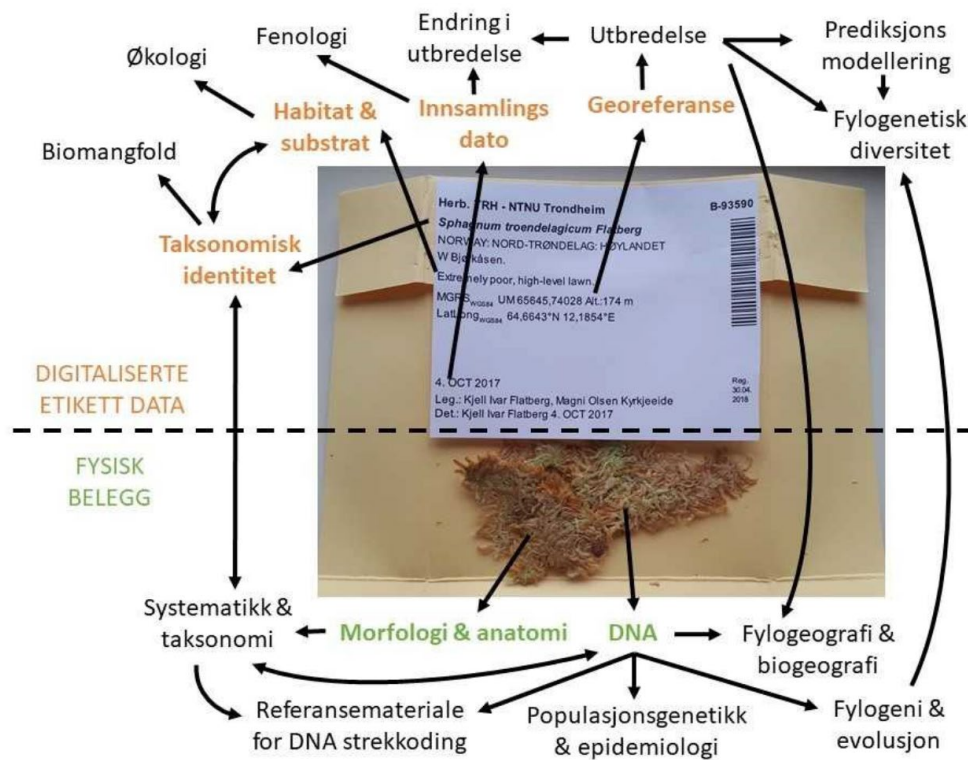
Økologi

Fenologi

Endring i utbredelse

Utbredelse

Prediksjons modellering

Fylogenetisk diversitet

Biomangfold

Habitat & substrat

Innsamlings dato

Georeferanse

Taksonomisk identitet

Herb. TRH - NTNU Trondheim

B-93590

Sphagnum troendelagicum Flatberg

NORWAY: NORD-TRØNDELAG: HØYLANDET

W Bjørkåsen.

Extremely poor, high-level lawn.

MGRS$_{WGS84}$ UM 65645,74028 Alt.:174 m

Lat/Long$_{WGS84}$ 64,6643°N 12,1854°E

4. OCT 2017

Leg.: Kjell Ivar Flatberg, Magni Olsen Kyrkjeeide

Det.: Kjell Ivar Flatberg 4. OCT 2017

Reg. 30.04. 2018

DIGITALISERTE ETIKETT DATA

FYSISK BELEGG

Systematikk & taksonomi

Morfologi & anatomi

DNA

Fylogeografi & biogeografi

Referansemateriale for DNA strekkoding

Populasjonsgenetikk & epidemiologi

Fylogeni & evolusjon